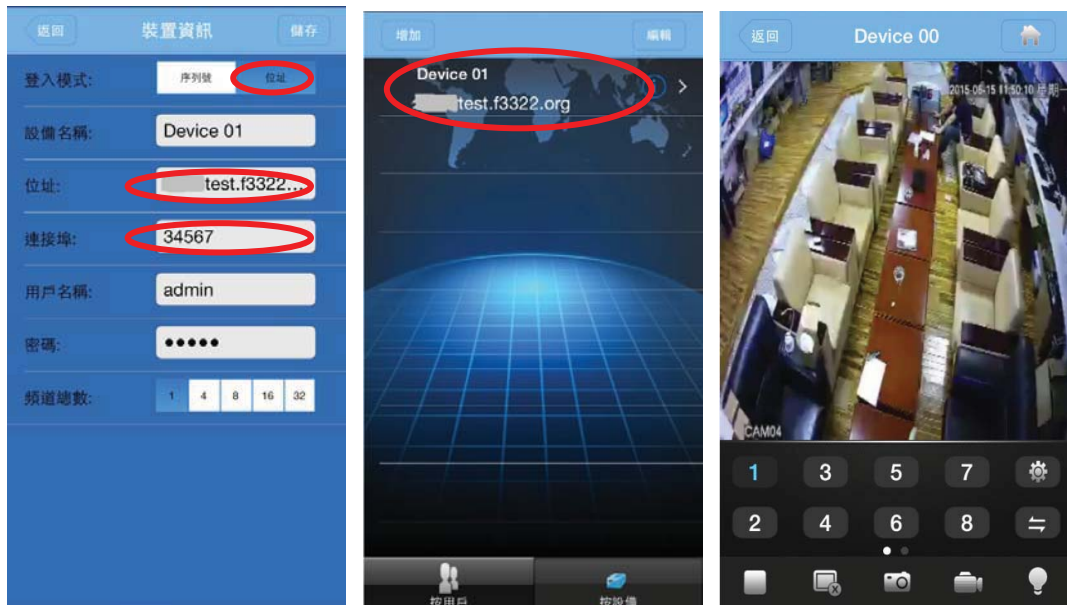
返回 裝置資訊 儲存

登入模式: 序列號 位址

設備名稱: Device 01

位址: test.f3322...

連接埠: 34567

用戶名稱: admin

密碼: ●●●●●

頻道總數: 1 4 8 16 32

增加 編輯

Device 01
test.f3322.org

按用戶 按設備

返回 Device 00

2015-05-15 11:50:10 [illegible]

CAM04

1 3 5 7
2 4 6 8